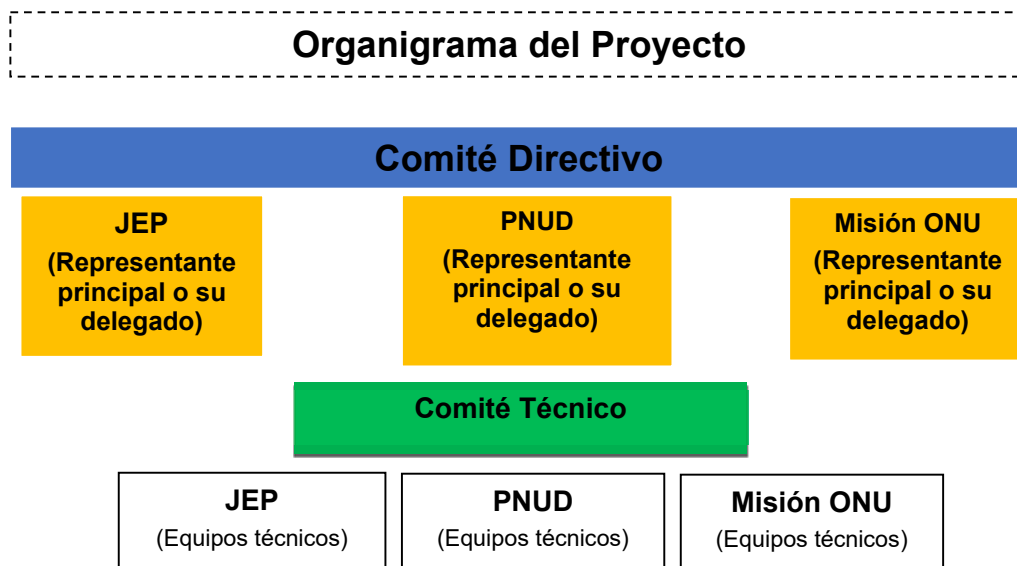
Organigrama del Proyecto

Comité Directivo

JEP
(Representante principal o su delegado)

PNUD
(Representante principal o su delegado)

Misión ONU
(Representante principal o su delegado)

Comité Técnico

JEP
(Equipos técnicos)

PNUD
(Equipos técnicos)

Misión ONU
(Equipos técnicos)